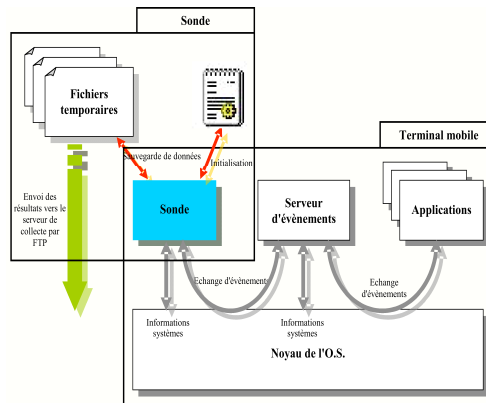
Sonde

Terminal mobile

Fichiers temporaires

Sauvegarde de données

Initialisation

Envoi des résultats vers le serveur de collecte par FTP

Sonde

Serveur d'évènements

Applications

Echange d'évènements

Echange d'évènements

Informations systèmes

Informations systèmes

Noyau de l'O.S.